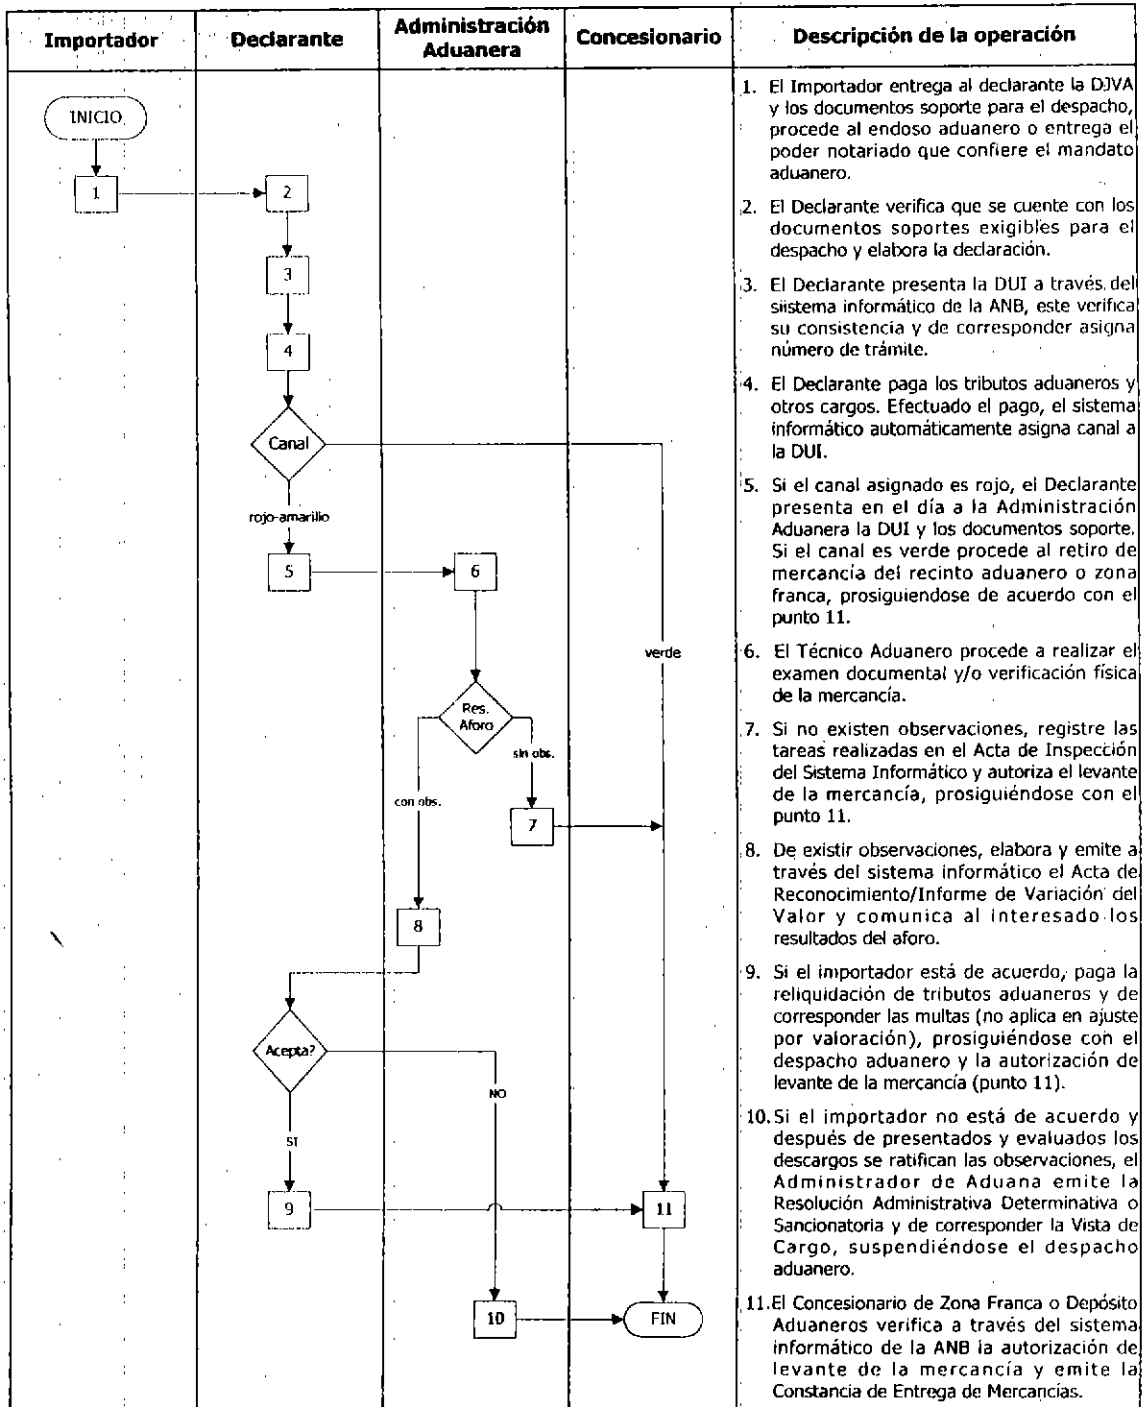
| Importador | Declarante | Administración Aduanera | Concesionario | Descripción de la operación |
|---|---|---|---|---|

INICIO

1

2

3

4

Canal

rojo-amarillo

verde

5

6

Res. Aforo

sin obs.

con obs.

7

8

Acepta?

NO

SI

9

11

10

FIN

1. El Importador entrega al declarante la DJVA y los documentos soporte para el despacho, procede al endoso aduanero o entrega el poder notariado que confiere el mandato aduanero.

2. El Declarante verifica que se cuente con los documentos soportes exigibles para el despacho y elabora la declaración.

3. El Declarante presenta la DUI a través del siistema informático de la ANB, este verifica su consistencia y de corresponder asigna número de trámite.

4. El Declarante paga los tributos aduaneros y otros cargos. Efectuado el pago, el sistema informático automáticamente asigna canal a la DUI.

5. Si el canal asignado es rojo, el Declarante presenta en el día a la Administración Aduanera la DUI y los documentos soporte. Si el canal es verde procede al retiro de mercancía del recinto aduanero o zona franca, prosiguiendose de acuerdo con el punto 11.

6. El Técnico Aduanero procede a realizar el examen documental y/o verificación física de la mercancía.

7. Si no existen observaciones, registre las tareas realizadas en el Acta de Inspección del Sistema Informático y autoriza el levante de la mercancía, prosiguiéndose con el punto 11.

8. De existir observaciones, elabora y emite a través del sistema informático el Acta de Reconocimiento/Informe de Variación del Valor y comunica al interesado los resultados del aforo.

9. Si el importador está de acuerdo, paga la reliquidación de tributos aduaneros y de corresponder las multas (no aplica en ajuste por valoración), prosiguiéndose con el despacho aduanero y la autorización de levante de la mercancía (punto 11).

10. Si el importador no está de acuerdo y después de presentados y evaluados los descargos se ratifican las observaciones, el Administrador de Aduana emite la Resolución Administrativa Determinativa o Sancionatoria y de corresponder la Vista de Cargo, suspendiéndose el despacho aduanero.

11. El Concesionario de Zona Franca o Depósito Aduaneros verifica a través del sistema informático de la ANB la autorización de levante de la mercancía y emite la Constancia de Entrega de Mercancías.